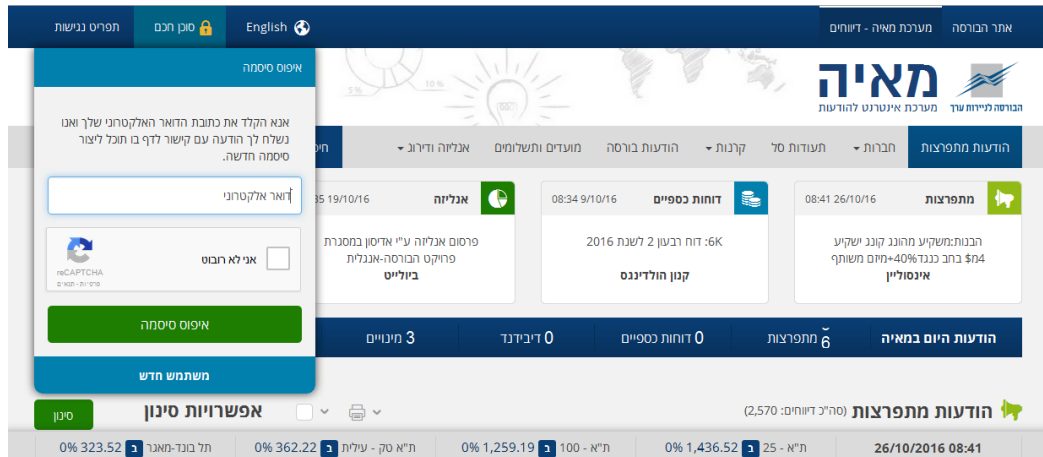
אתר הבורסה | מערכת מאיה - דיווחים

English | סוכן חכם | תפריט נגישות

מאיה
מערכת אינטרנט להודעות
הבורסה לניירות ערך

איפוס סיסמה

אנא הקלד את כתובת הדואר האלקטרוני שלך ואנו נשלח לך הודעה עם קישור לדף בו תוכל ליצור סיסמה חדשה.

דואר אלקטרוני

אני לא רובוט
reCAPTCHA
פרטיות - תנאים

איפוס סיסמה

משתמש חדש

הודעות מתפרצות | חברות | תעודות סל | קרנות | הודעות בורסה | מועדים ותשלומים | אנליזה ודירוג | חיפ

מתפרצות 08:41 26/10/16
הבנות:משקיע מהונג קונג ישקיע 4m$ בחב כנגד 40%+מיזם משותף
אינסוליין

דוחות כספיים 08:34 9/10/16
6K: דוח רבעון 2 לשנת 2016
קנון הולדינגס

אנליזה 35 19/10/16
פרסום אנליזה ע"י אדיסון במסגרת פרויקט הבורסה-אנגלית
ביולייט

הודעות היום במאיה | 6 מתפרצות | 0 דוחות כספיים | 0 דיבידנד | 3 מינויים

הודעות מתפרצות (סה"כ דיווחים: 2,570)

אפשרויות סינון | סינון

26/10/2016 08:41 | ת"א - 25 ב 1,436.52 0% | ת"א - 100 ב 1,259.19 0% | ת"א טק - עילית ב 362.22 0% | תל בונד-מאגר ב 323.52 0%